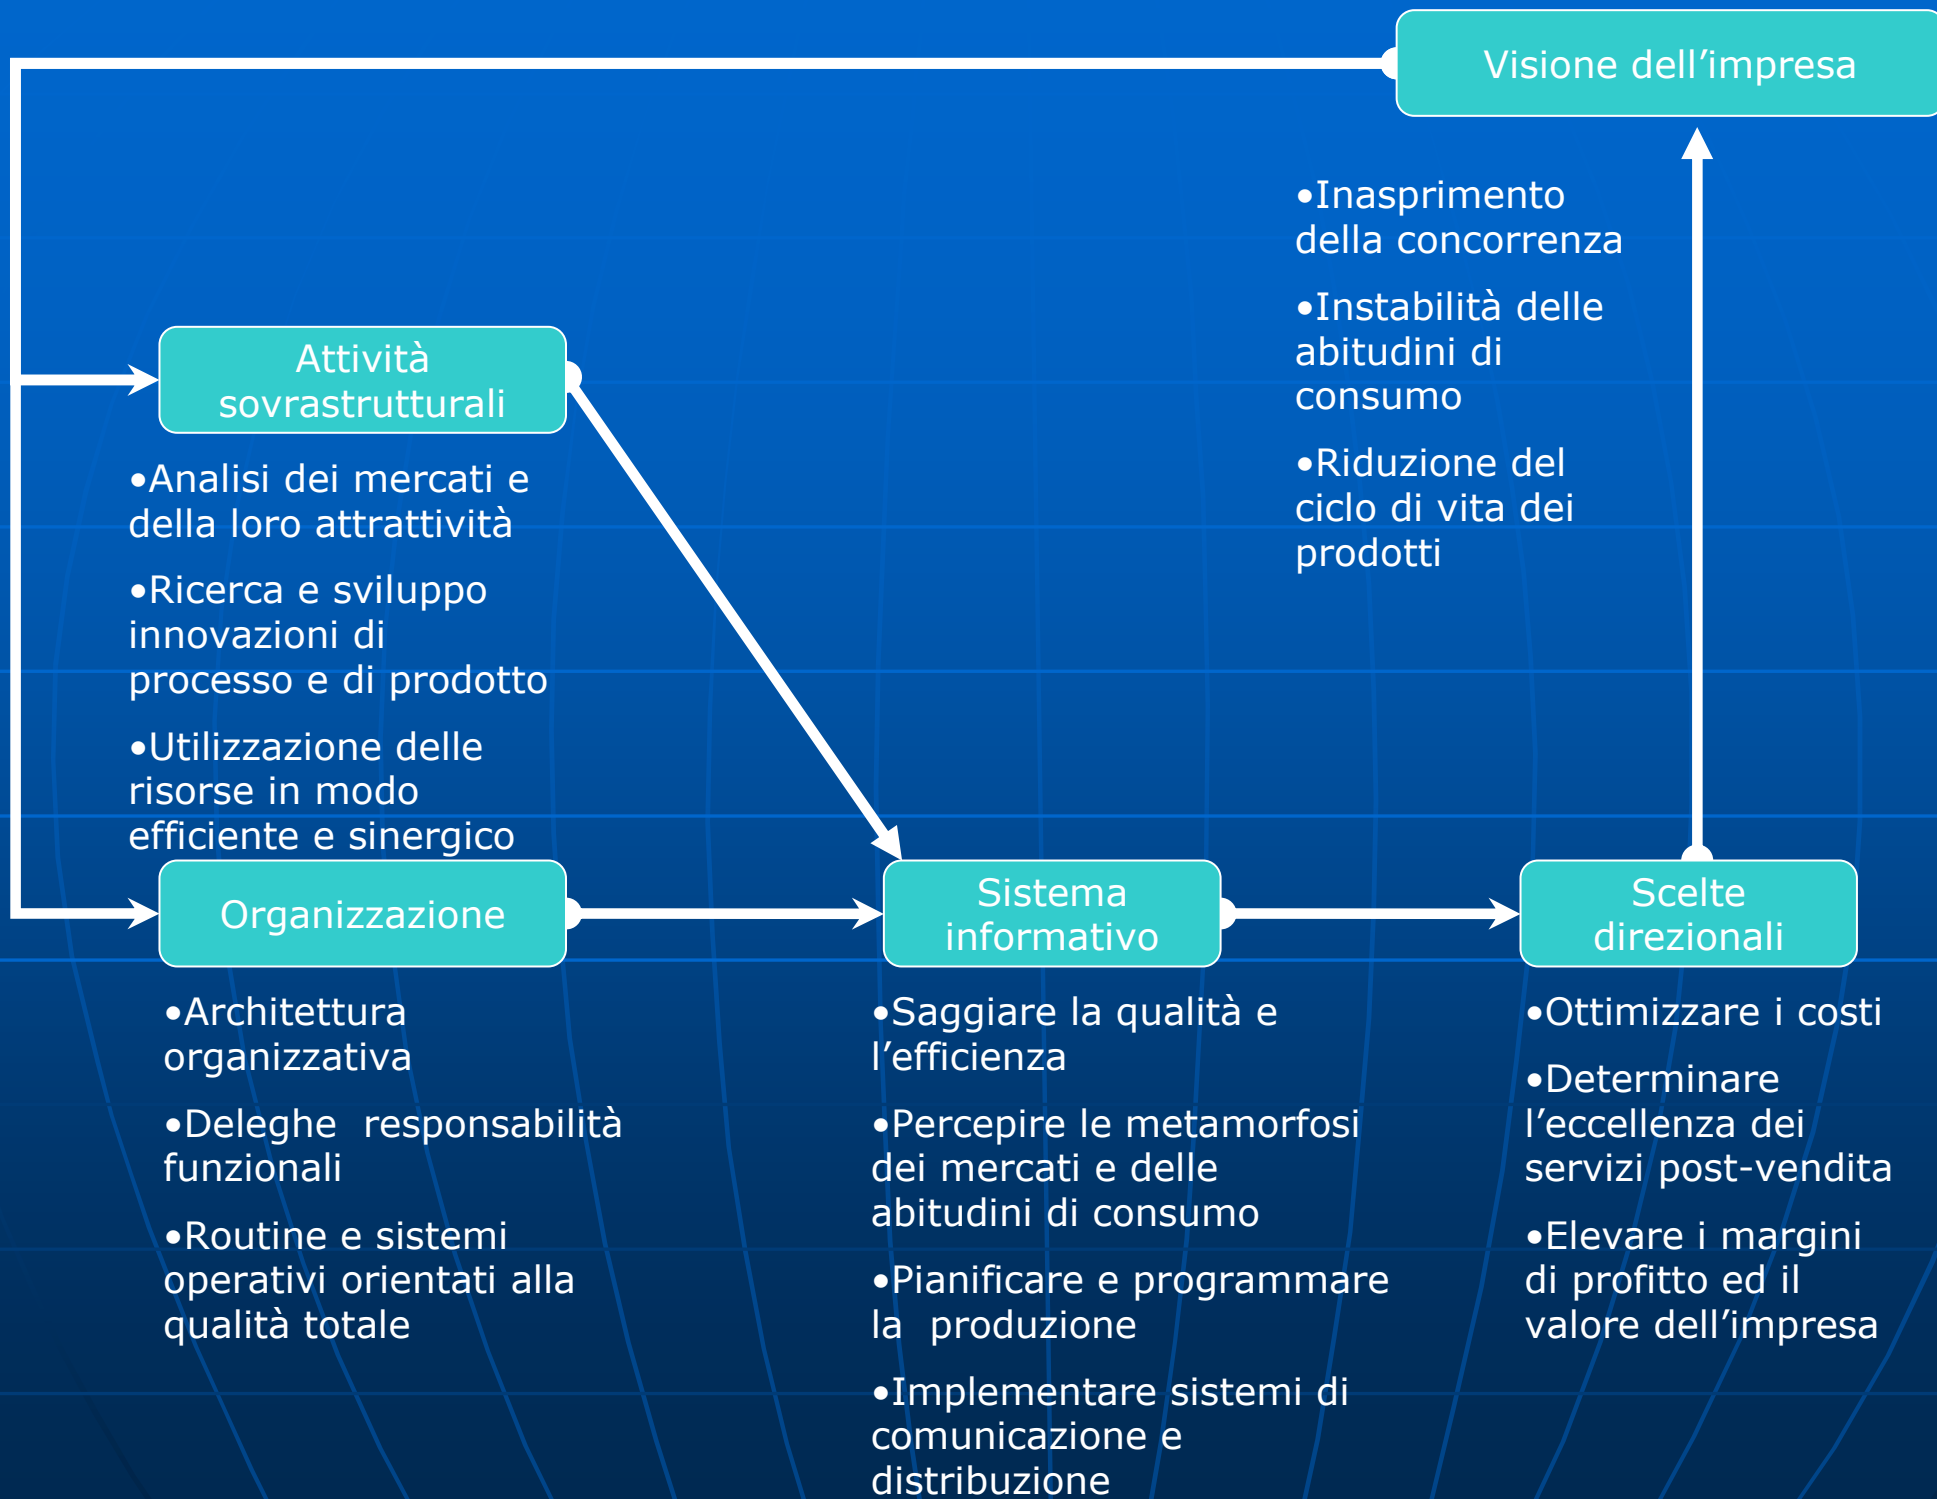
Visione dell’impresa

•Inasprimento della concorrenza

•Instabilità delle abitudini di consumo

•Riduzione del ciclo di vita dei prodotti

Attività sovrastrutturali

•Analisi dei mercati e della loro attrattività

•Ricerca e sviluppo innovazioni di processo e di prodotto

•Utilizzazione delle risorse in modo efficiente e sinergico

Organizzazione

Sistema informativo

Scelte direzionali

•Architettura organizzativa

•Deleghe responsabilità funzionali

•Routine e sistemi operativi orientati alla qualità totale

•Saggiare la qualità e l’efficienza

•Percepire le metamorfosi dei mercati e delle abitudini di consumo

•Pianificare e programmare la produzione

•Implementare sistemi di comunicazione e distribuzione

•Ottimizzare i costi

•Determinare l’eccellenza dei servizi post-vendita

•Elevare i margini di profitto ed il valore dell’impresa